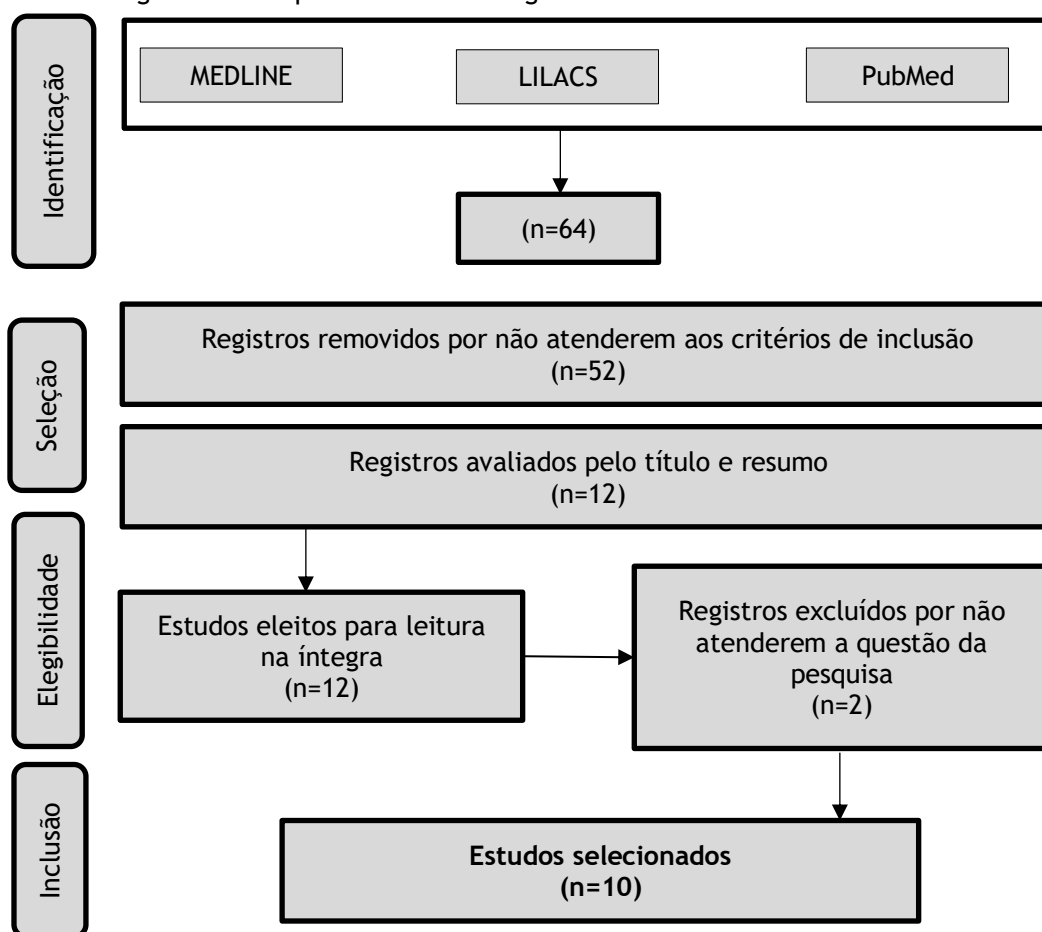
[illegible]

Identificação

MEDLINE

LILACS

PubMed

(n=64)

Seleção

Registros removidos por não atenderem aos critérios de inclusão (n=52)

Registros avaliados pelo título e resumo (n=12)

Elegibilidade

Estudos eleitos para leitura na íntegra (n=12)

Registros excluídos por não atenderem a questão da pesquisa (n=2)

Inclusão

**Estudos selecionados (n=10)**